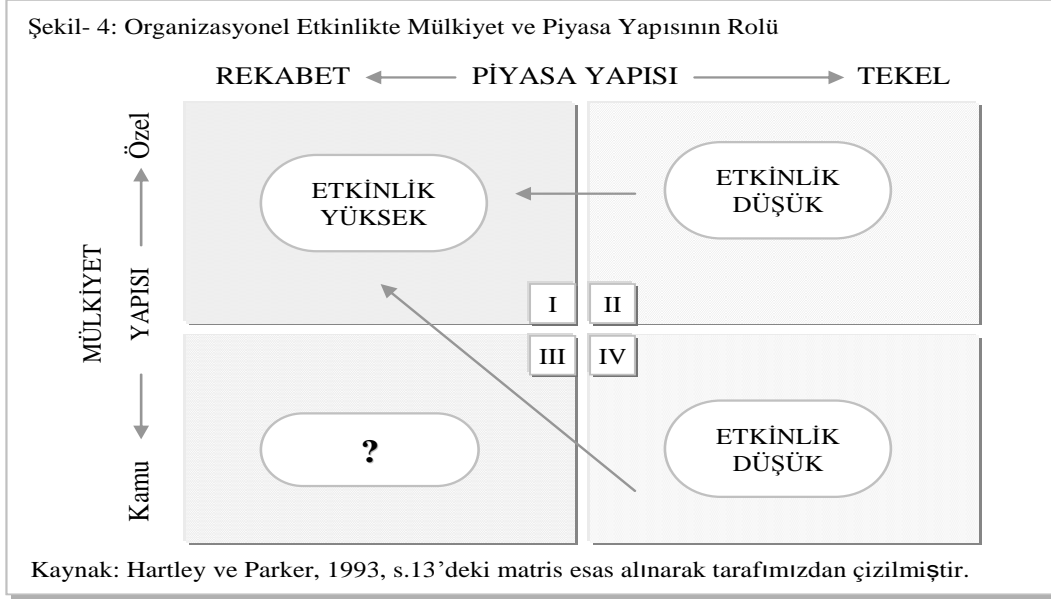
Şekil- 4: Organizasyonel Etkinlikte Mülkiyet ve Piyasa Yapısının Rolü

REKABET ← PİYASA YAPISI → TEKEL

Özel

MÜLKİYET YAPISI

Kamu

ETKİNLİK YÜKSEK

ETKİNLİK DÜŞÜK

I

II

III

IV

?

ETKİNLİK DÜŞÜK

Kaynak: Hartley ve Parker, 1993, s.13'deki matris esas alınarak tarafımızdan çizilmiştir.